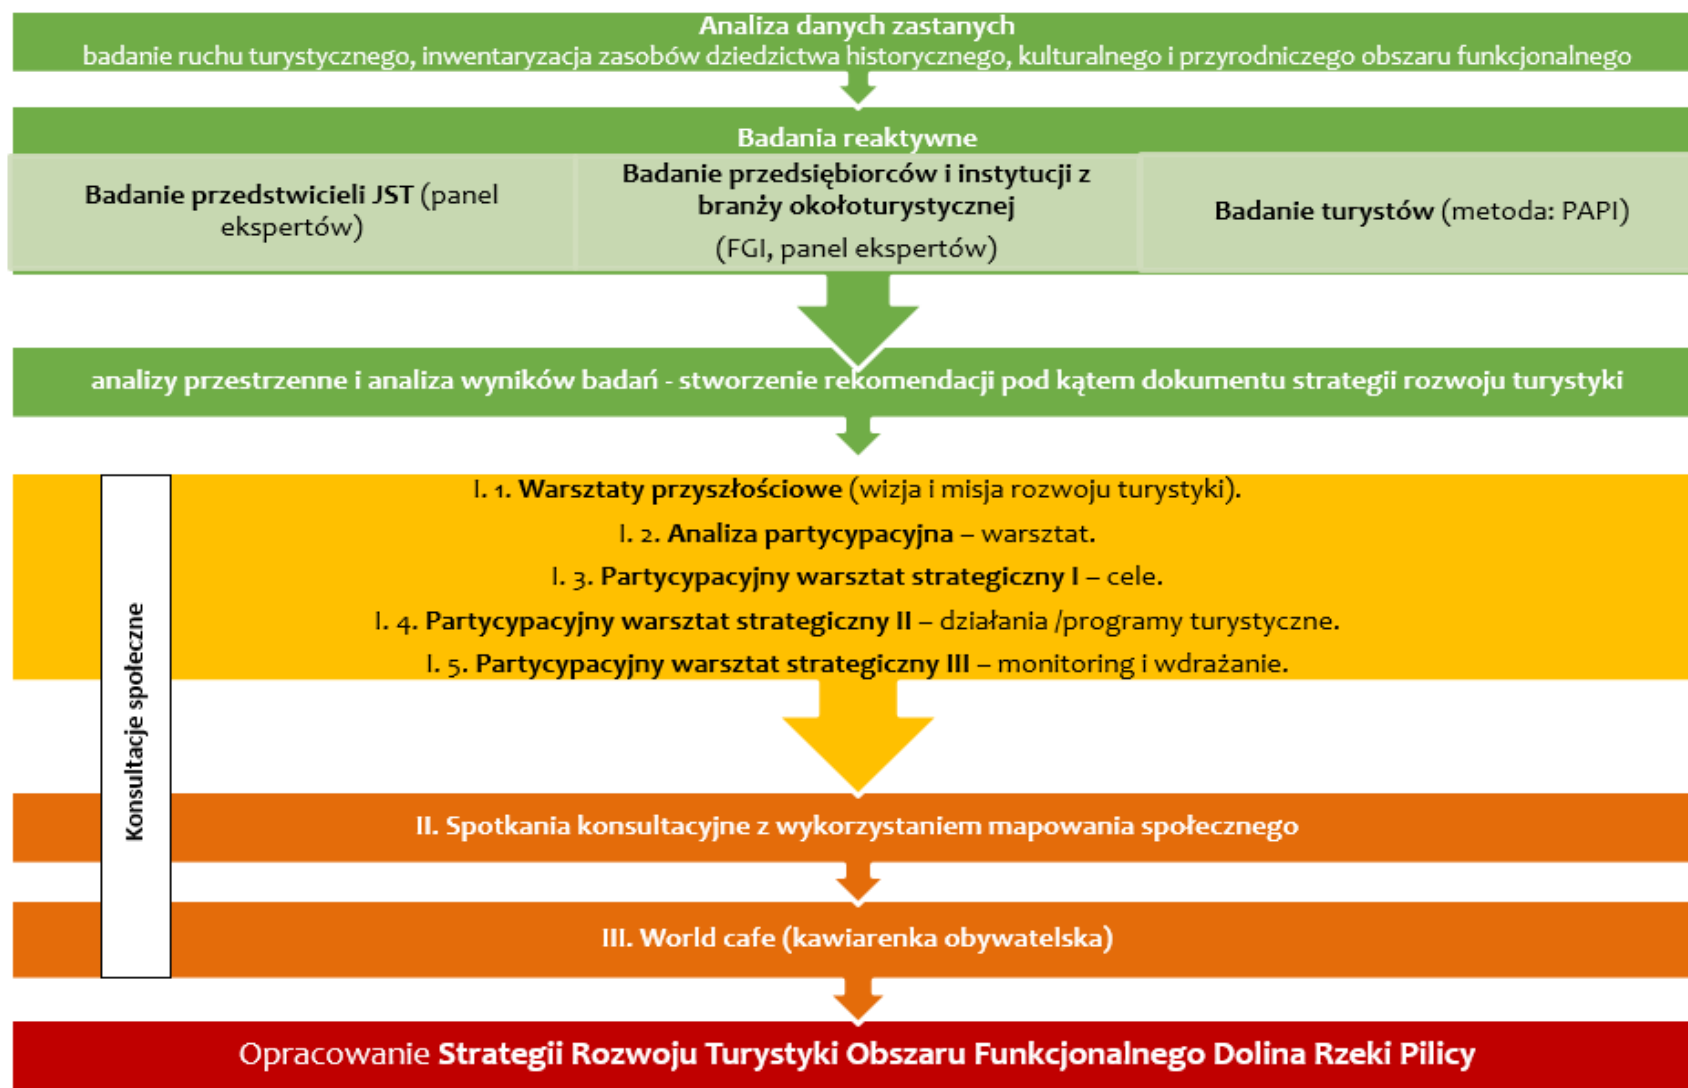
Analiza danych zastanych
badanie ruchu turystycznego, inwentaryzacja zasobów dziedzictwa historycznego, kulturalnego i przyrodniczego obszaru funkcjonalnego

Badania reaktywne

Badanie przedstwicieli JST (panel ekspertów)

Badanie przedsiębiorców i instytucji z branży okołoturystycznej
(FGI, panel ekspertów)

Badanie turystów (metoda: PAPI)

analizy przestrzenne i analiza wyników badań - stworzenie rekomendacji pod kątem dokumentu strategii rozwoju turystyki

Konsultacje społeczne

I. 1. Warsztaty przyszłościowe (wizja i misja rozwoju turystyki).
I. 2. Analiza partycypacyjna – warsztat.
I. 3. Partycypacyjny warsztat strategiczny I – cele.
I. 4. Partycypacyjny warsztat strategiczny II – działania /programy turystyczne.
I. 5. Partycypacyjny warsztat strategiczny III – monitoring i wdrażanie.

II. Spotkania konsultacyjne z wykorzystaniem mapowania społecznego

III. World cafe (kawiarenka obywatelska)

Opracowanie Strategii Rozwoju Turystyki Obszaru Funkcjonalnego Dolina Rzeki Pilicy